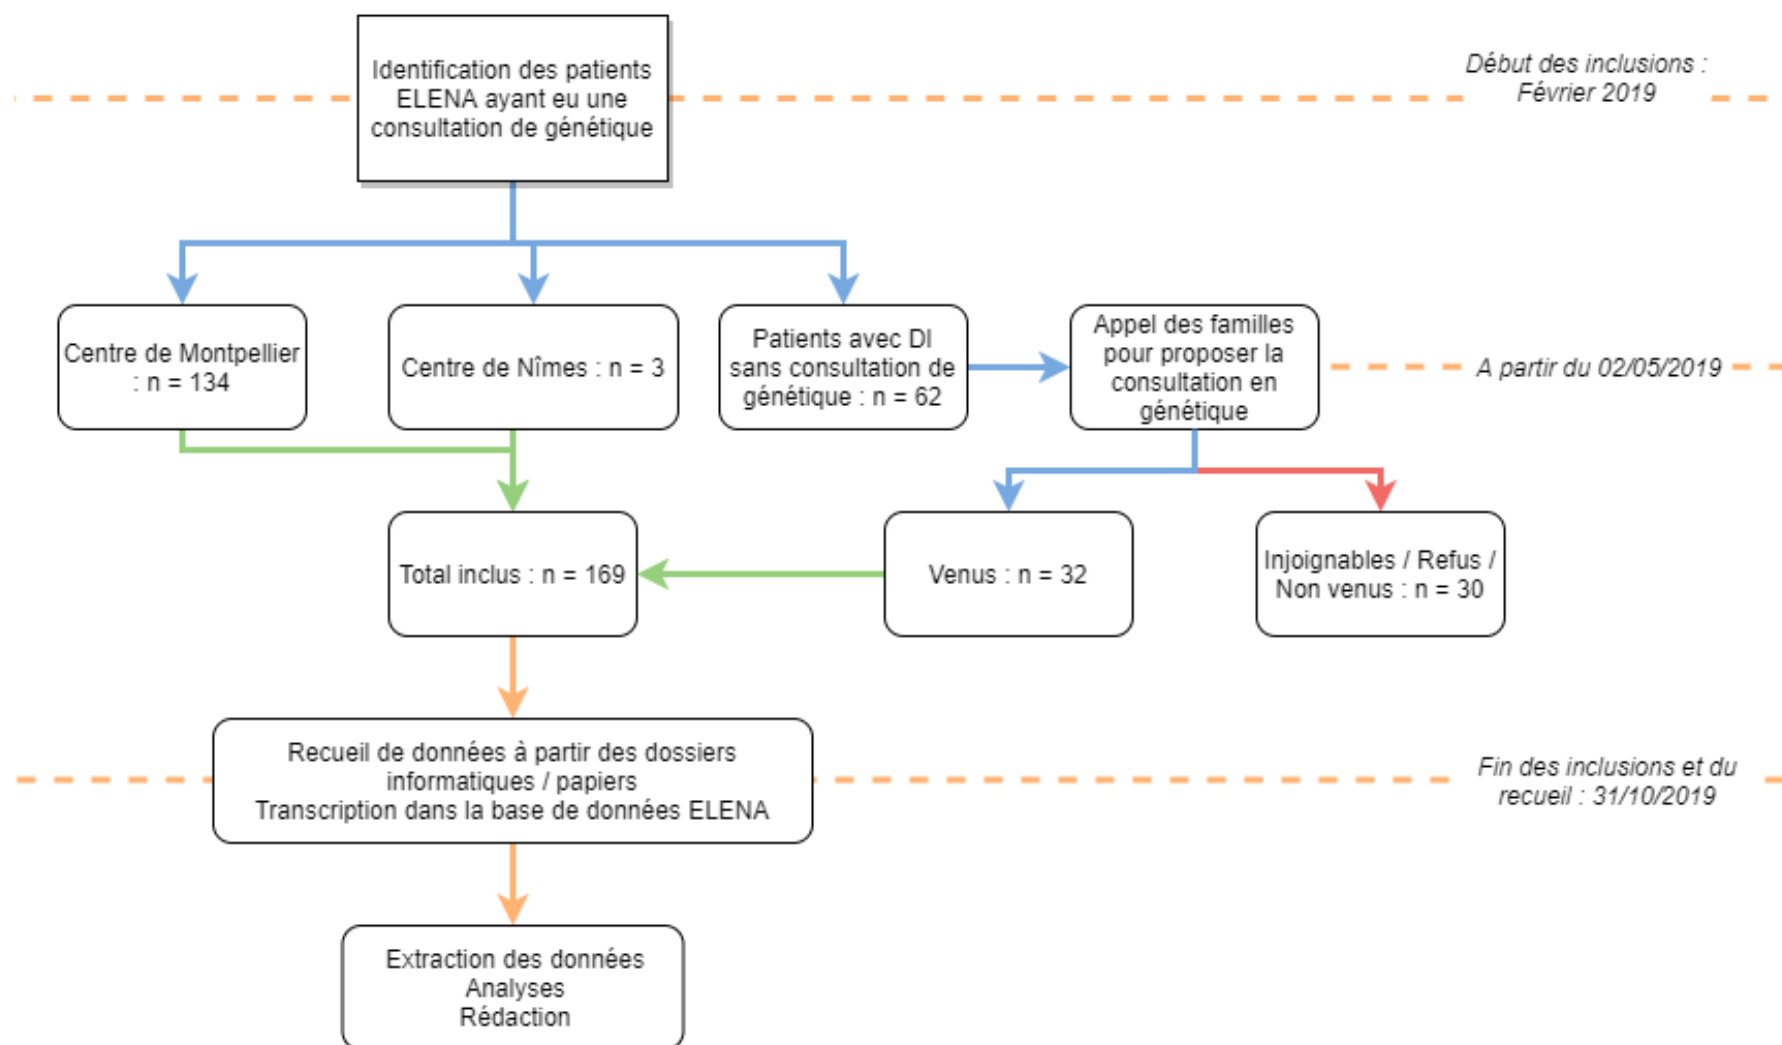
Identification des patients ELENA ayant eu une consultation de génétique

Début des inclusions : Février 2019

Centre de Montpellier : n = 134

Centre de Nîmes : n = 3

Patients avec DI sans consultation de génétique : n = 62

Appel des familles pour proposer la consultation en génétique

A partir du 02/05/2019

Total inclus : n = 169

Venus : n = 32

Injoignables / Refus / Non venus : n = 30

Recueil de données à partir des dossiers informatiques / papiers
Transcription dans la base de données ELENA

Fin des inclusions et du recueil : 31/10/2019

Extraction des données
Analyses
Rédaction